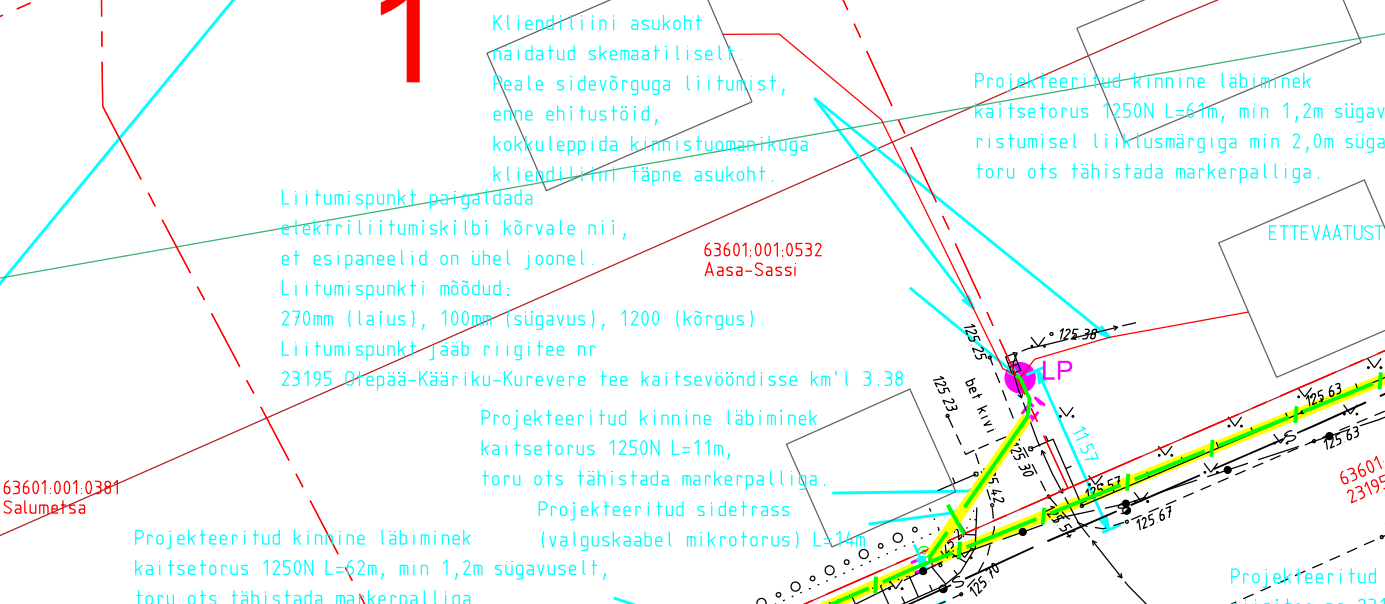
Kliendiliini asukoht
näidatud skemaatiliselt
Peale sidevõrguga liitumist,
enne ehitustöid,
kokkuleppida kinnistuomanikuga
kliendiliini täpne asukoht.

Projekteeritud kinnine läbiminek
kaitsetorus 1250N L=61m, min 1,2m sügav
ristumisel liiklusmärgiga min 2,0m süga
toru ots tähistada markerpalliga.

ETTEVAATUST

Liitumispunkt paigaldada
elektriliitumiskilbi kõrvale nii,
et esipaneelid on ühel joonel.
Liitumispunkti mõõdud:
270mm (laius), 100mm (sügavus), 1200 (kõrgus).
Liitumispunkt jääb riigitee nr
23195 Olepää-Kääriku-Kurevere tee kaitsevööndisse km'l 3.38

63601:001:0532
Aasa-Sassi

LP

125.38
125.25
125.23
bet kivi
125.30
11.57
125.63
125.63
125.57
125.67
125.62
125.70

Projekteeritud kinnine läbiminek
kaitsetorus 1250N L=11m,
toru ots tähistada markerpalliga.

Projekteeritud sidetrass
(valguskaabel mikrotorus) L=14m

63601:001:0381
Salumetsa

63601
23195

Projekteeritud kinnine läbiminek
kaitsetorus 1250N L=62m, min 1,2m sügavuselt,
toru ots tähistada markerpalliga

Projekteeritud